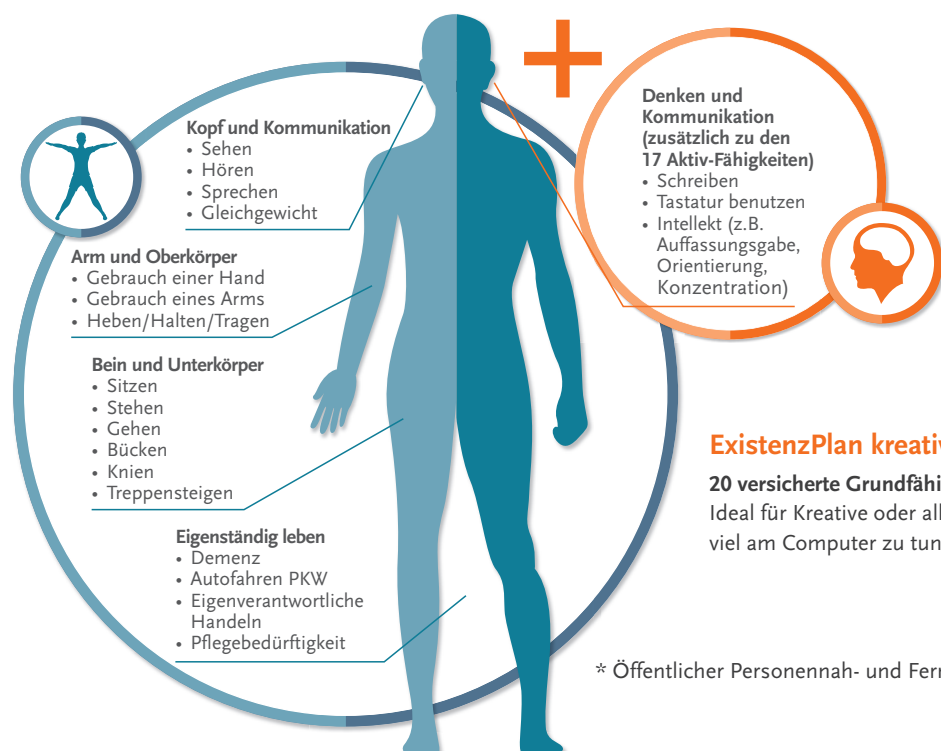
Kopf und Kommunikation
• Sehen
• Hören
• Sprechen
• Gleichgewicht

Arm und Oberkörper
• Gebrauch einer Hand
• Gebrauch eines Arms
• Heben/Halten/Tragen

Bein und Unterkörper
• Sitzen
• Stehen
• Gehen
• Bücken
• Knien
• Treppensteigen

Eigenständig leben
• Demenz
• Autofahren PKW
• Eigenverantwortliche Handeln
• Pflegebedürftigkeit

+

Denken und Kommunikation (zusätzlich zu den 17 Aktiv-Fähigkeiten)
• Schreiben
• Tastatur benutzen
• Intellekt (z.B. Auffassungsgabe, Orientierung, Konzentration)

ExistenzPlan kreativ

20 versicherte Grundfähi
Ideal für Kreative oder all
viel am Computer zu tun

* Öffentlicher Personennah- und Fern